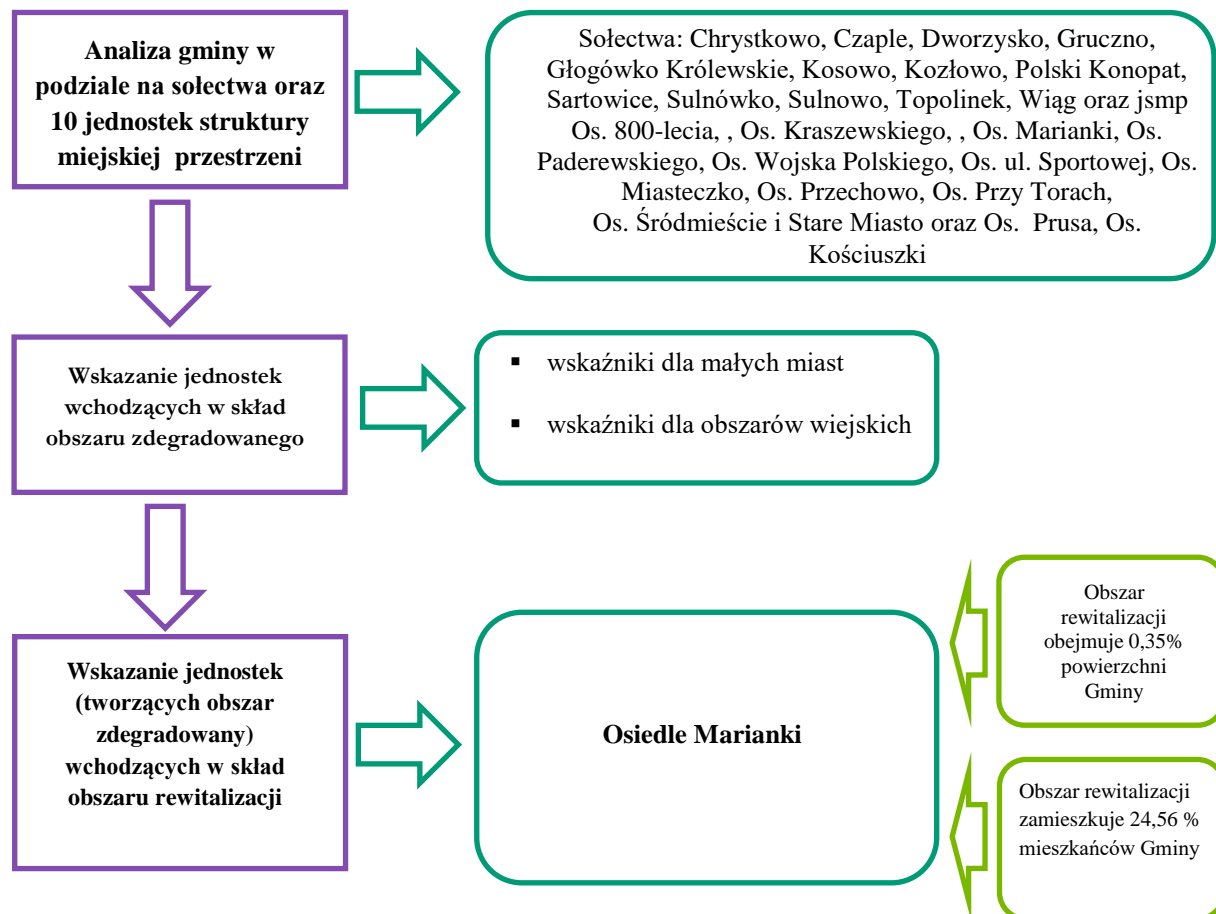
Analiza gminy w podziale na sołectwa oraz 10 jednostek struktury miejskiej przestrzeni

Sołectwa: Chrystkowo, Czaple, Dworzysko, Gruczno, Głogówko Królewskie, Kosowo, Kozłowo, Polski Konopat, Sartowice, Sulnówko, Sulnowo, Topolinek, Wiąg oraz jsmp Os. 800-lecia, , Os. Kraszewskiego, , Os. Marianki, Os. Paderewskiego, Os. Wojska Polskiego, Os. ul. Sportowej, Os. Miasteczko, Os. Przechowo, Os. Przy Torach, Os. Śródmieście i Stare Miasto oraz Os. Prusa, Os. Kościuszki

Wskazanie jednostek wchodzących w skład obszaru zdegradowanego

▪ wskaźniki dla małych miast

▪ wskaźniki dla obszarów wiejskich

Wskazanie jednostek (tworzących obszar zdegradowany) wchodzących w skład obszaru rewitalizacji

Osiedle Marianki

Obszar rewitalizacji obejmuje 0,35% powierzchni Gminy

Obszar rewitalizacji zamieszkuje 24,56 % mieszkańców Gminy